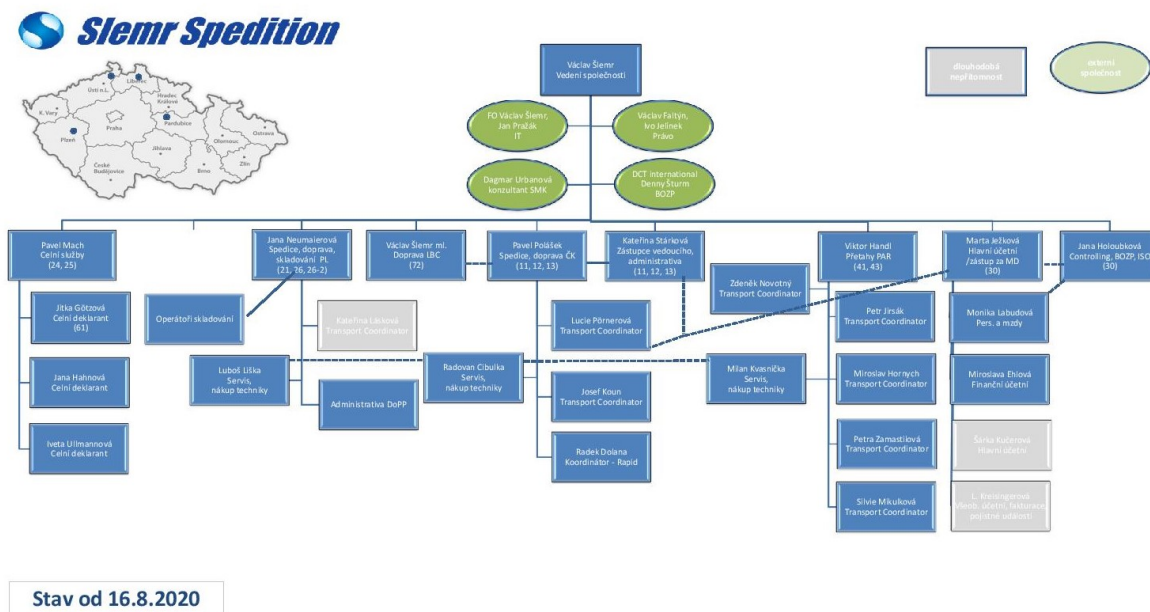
Slemr Spedition

Ústí n.L.
Liberec
Hradec Králové
K. Vary
Praha
Pardubice
Plzeň
Jihlava
Olomouc
Ostrava
České Budějovice
Brno
Zlín

Václav Šlemr
Vedení společnosti

dlouhodobá nepřítomnost

externí společnost

FO Václav Šlemr, Jan Pražák
IT

Václav Faltyn, Ivo Jelínek
Právo

Dagmar Urbanová
konzultant SMK

DCT International
Denny Šturm
BOZP

Pavel Mach
Celní služby
(24, 25)

Jana Neumaierová
Spedice, doprava, skladování PL
(21, 26, 26-2)

Václav Šlemr ml.
Doprava LBC
(72)

Pavel Polášek
Spedice, doprava ČK
(11, 12, 13)

Kateřina Stárková
Zástupce vedoucího, administrativa
(11, 12, 13)

Viktor Handl
Přetahy PAR
(41, 43)

Marta Ježková
Hlavní účetní
/zástup za MD
(30)

Jana Holoubková
Controlling, BOZP, ISO
(30)

Jitka Götzová
Celní deklarant
(61)

Jana Hahnová
Celní deklarant

Iveta Ullmannová
Celní deklarant

Operátoři skladování

Kateřina Lásková
Transport Coordinator

Luboš Liška
Servis, nákup techniky

Administrativa DoPP

Radovan Cibulka
Servis, nákup techniky

Lucie Pörnerová
Transport Coordinator

Josef Koun
Transport Coordinator

Radek Dolana
Koordinátor - Rapid

Zdeněk Novotný
Transport Coordinator

Milan Kvasnička
Servis, nákup techniky

Petr Jirsák
Transport Coordinator

Miroslav Hornych
Transport Coordinator

Petra Zamastilová
Transport Coordinator

Silvie Mikulková
Transport Coordinator

Monika Labudová
Pers. a mzdy

Miroslava Ehlová
Finanční účetní

Šárka Kučerová
Hlavní účetní

L. Kreisingerová
Všeob. účetní, fakturace, pojistné události

Stav od 16.8.2020